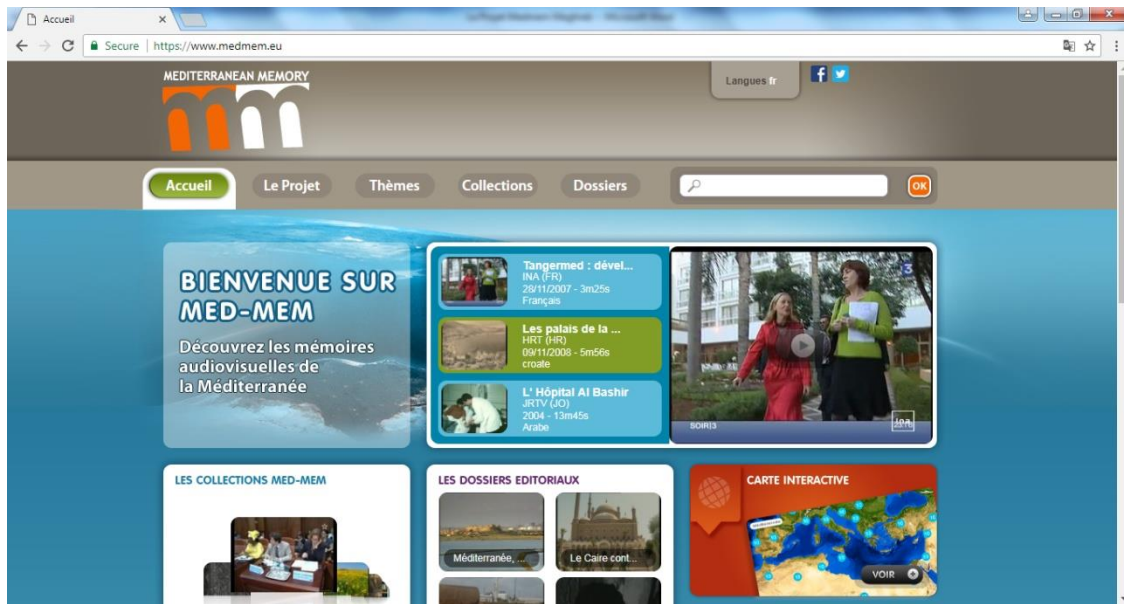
Accueil

Secure | https://www.medmem.eu

MEDITERRANEAN MEMORY

Langues fr

Accueil
Le Projet
Thèmes
Collections
Dossiers

OK

BIENVENUE SUR MED-MEM

Découvrez les mémoires audiovisuelles de la Méditerranée

Tangermed : dével...
INA (FR)
28/11/2007 - 3m25s
Français

Les palais de la ...
HRT (HR)
09/11/2008 - 5m56s
croate

L' Hôpital Al Bashir
JRTV (JO)
2004 - 13m45s
Arabe

3

SOIR3

ina

LES COLLECTIONS MED-MEM

LES DOSSIERS EDITORIAUX

Méditerranée, ...

Le Caire cont...

CARTE INTERACTIVE

VOIR